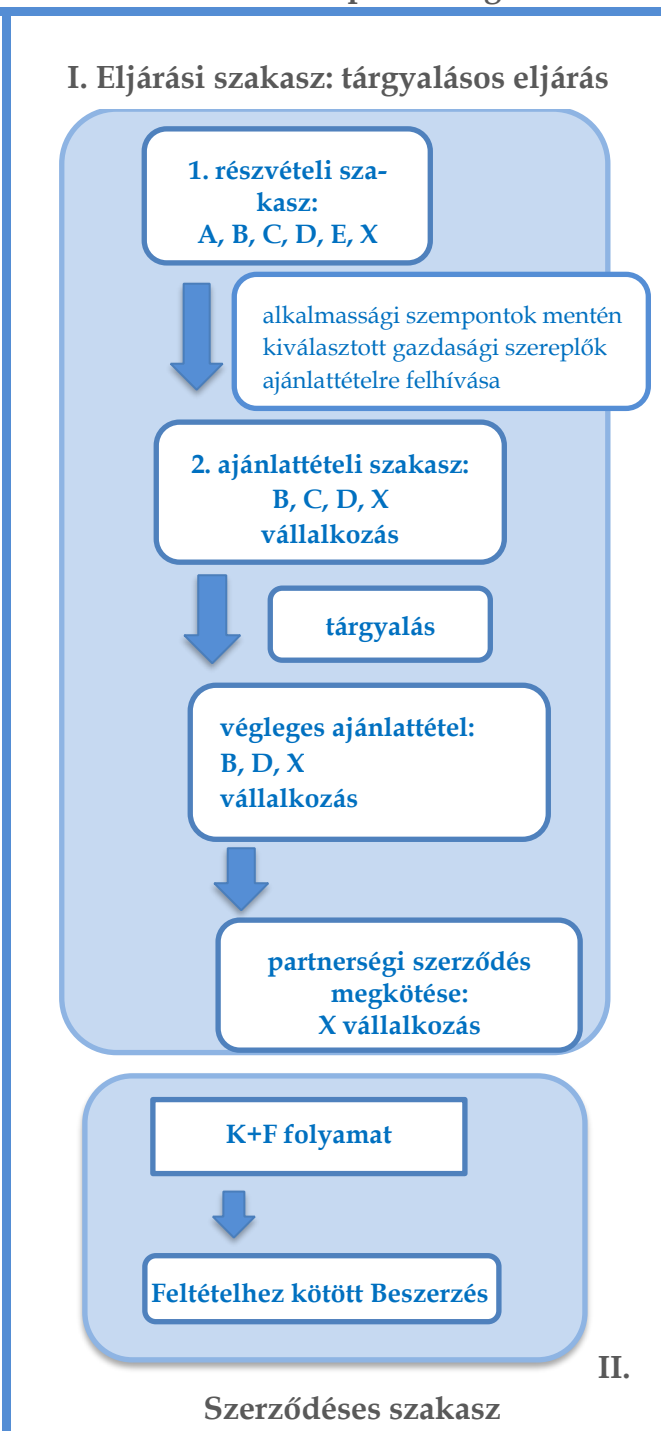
I. Eljárási szakasz: tárgyalásos eljárás

1. részvételi szakasz:
A, B, C, D, E, X

alkalmassági szempontok mentén kiválasztott gazdasági szereplők ajánlattételre felhívása

2. ajánlattételi szakasz:
B, C, D, X
vállalkozás

tárgyalás

végleges ajánlattétel:
B, D, X
vállalkozás

partnerségi szerződés megkötése:
X vállalkozás

K+F folyamat

Feltételhez kötött Beszerzés

II.

Szerződéses szakasz